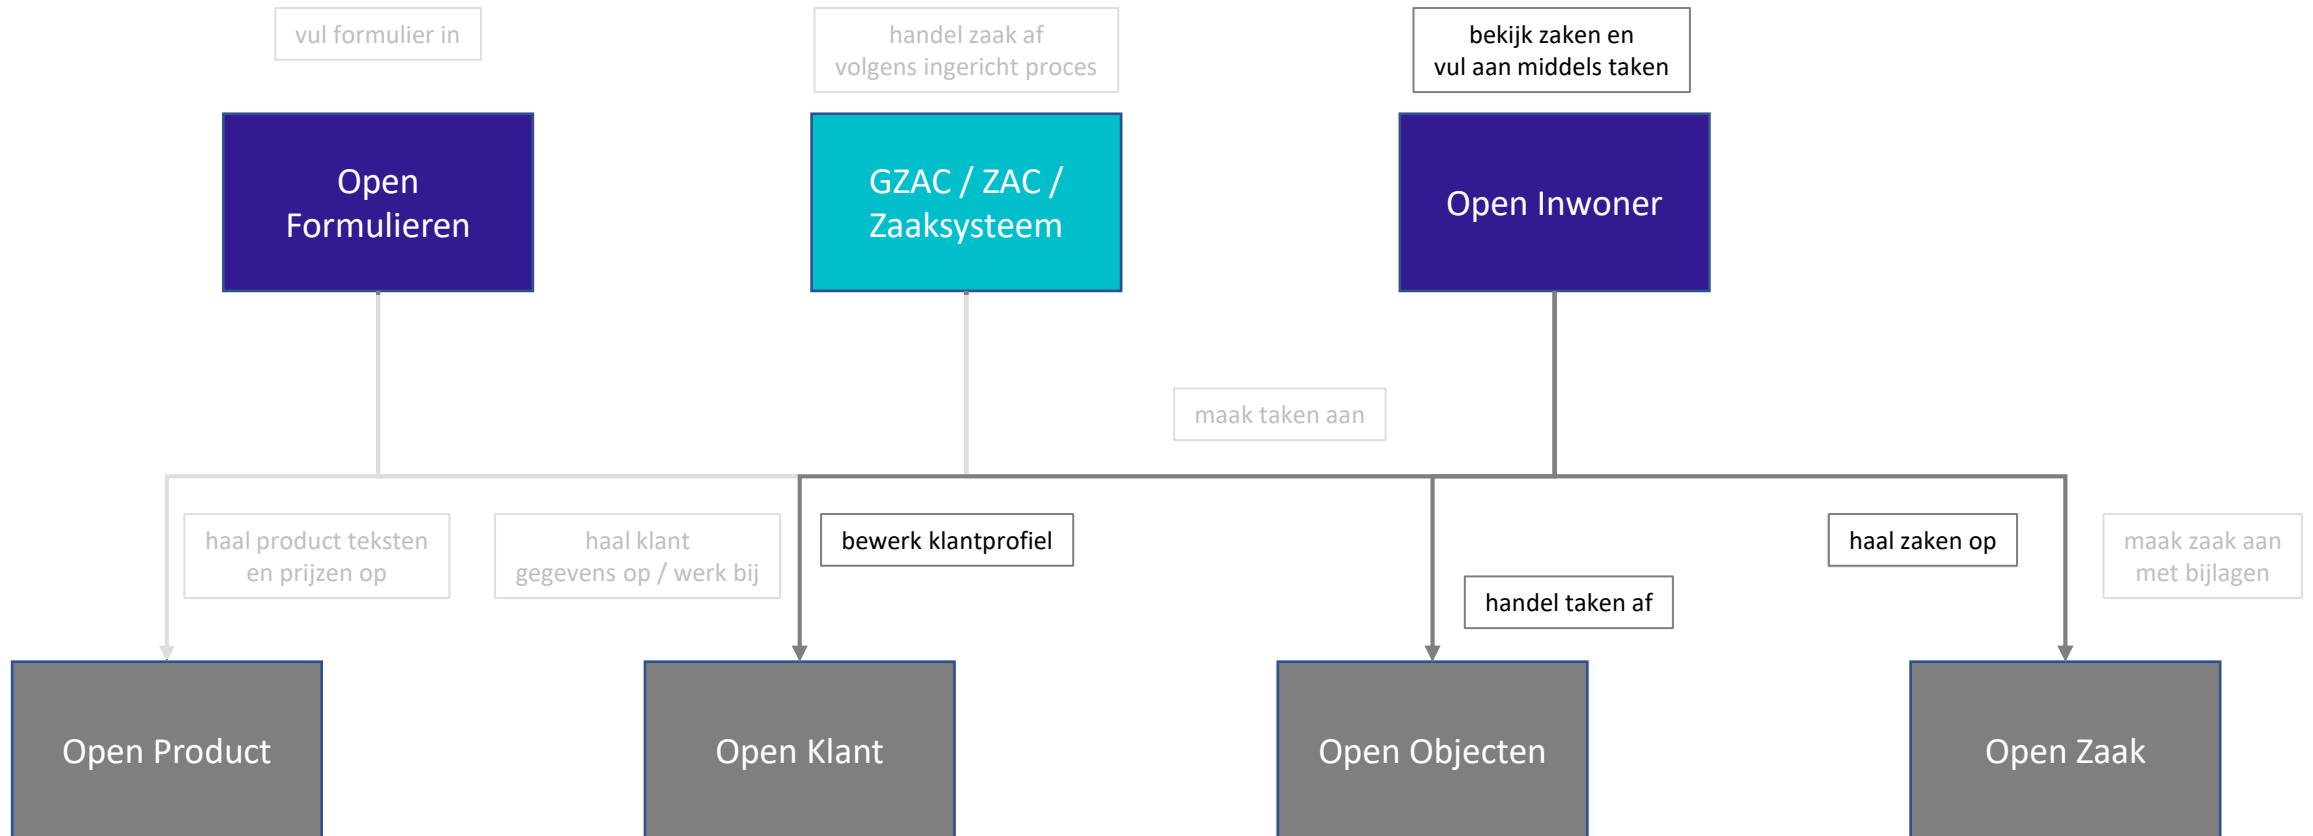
vul formulier in

handel zaak af volgens ingericht proces

bekijk zaken en vul aan middels taken

Open Formulieren

GZAC / ZAC / Zaaksysteem

Open Inwoner

maak taken aan

haal product teksten en prijzen op

haal klant gegevens op / werk bij

bewerk klantprofiel

handel taken af

haal zaken op

maak zaak aan met bijlagen

Open Product

Open Klant

Open Objecten

Open Zaak